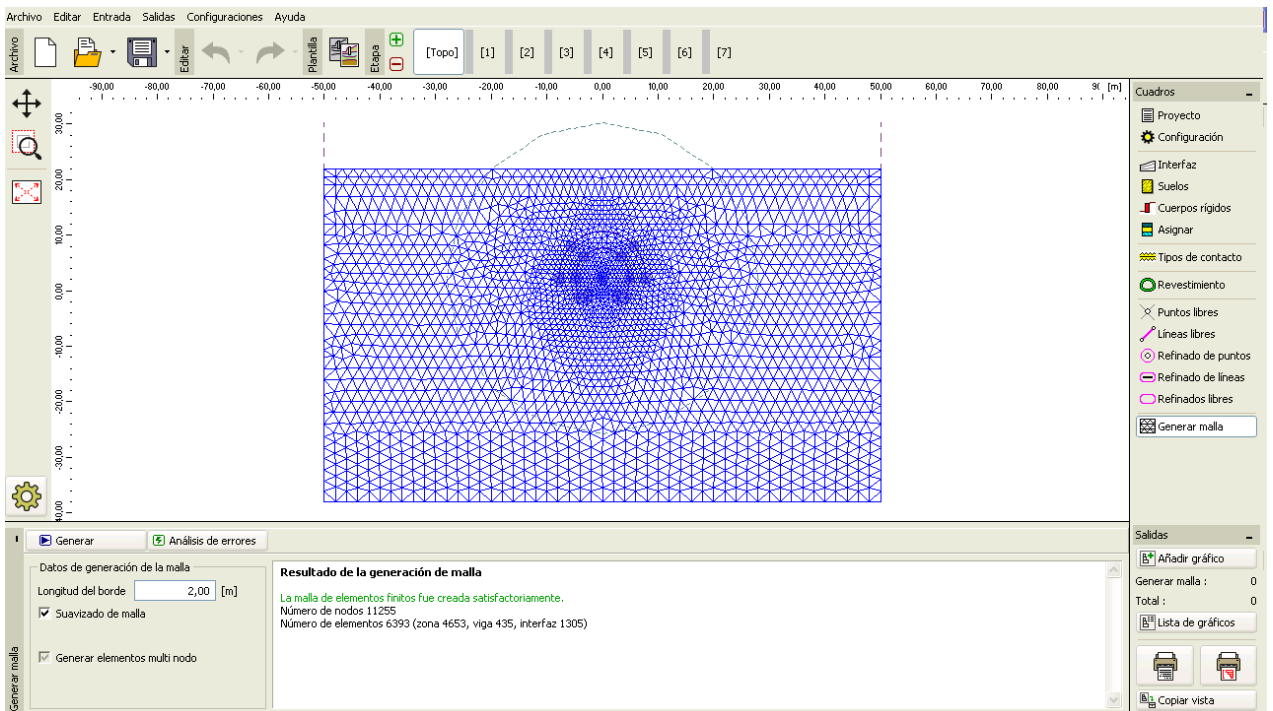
Archivo Editar Entrada Salidas Configuraciones Ayuda

Archivo Editar Plantilla Etapa [Topo] [1] [2] [3] [4] [5] [6] [7]

-90,00 -80,00 -70,00 -60,00 -50,00 -40,00 -30,00 -20,00 -10,00 0,00 10,00 20,00 30,00 40,00 50,00 60,00 70,00 80,00 90 [m]

30,00 20,00 10,00 0,00 -10,00 -20,00 -30,00 -40,00

Cuadros
Proyecto
Configuración
Interfaz
Suelos
Cuerpos rígidos
Asignar
Tipos de contacto
Revestimiento
Puntos libres
Líneas libres
Refinado de puntos
Refinado de líneas
Refinados libres
Generar malla

Generar Análisis de errores

Datos de generación de la malla
Longitud del borde 2,00 [m]
Suavizado de malla
Generar elementos multi nodo

Generar malla

Resultado de la generación de malla

La malla de elementos finitos fue creada satisfactoriamente.
Número de nodos 11255
Número de elementos 6393 (zona 4653, viga 435, interfaz 1305)

Salidas
Añadir gráfico
Generar malla : 0
Total : 0
Lista de gráficos
Copiar vista